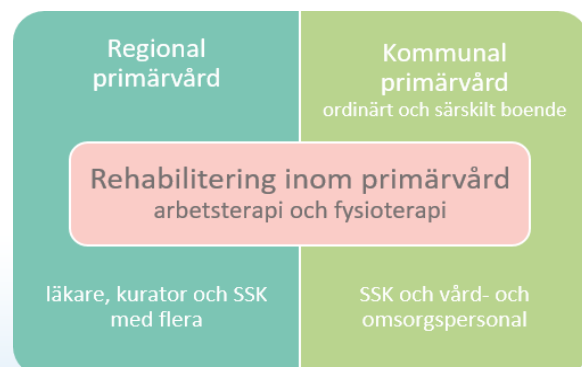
Regional primärvård

Kommunal primärvård
ordinärt och särskilt boende

Rehabilitering inom primärvård
arbetsterapi och fysioterapi

läkare, kurator och SSK med flera

SSK och vård- och omsorgspersonal